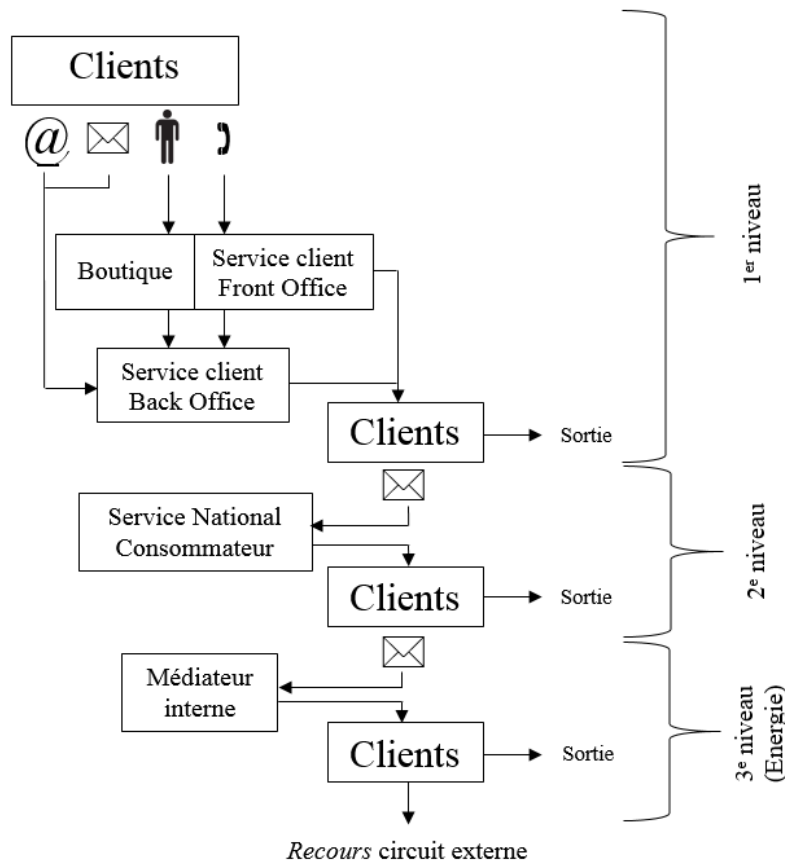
Clients

@

Boutique

Service client Front Office

Service client Back Office

Clients

Sortie

1$^{er}$ niveau

Service National Consommateur

Clients

Sortie

2$^{e}$ niveau

Médiateur interne

Clients

Sortie

3$^{e}$ niveau (Energie)

*Recours* circuit externe